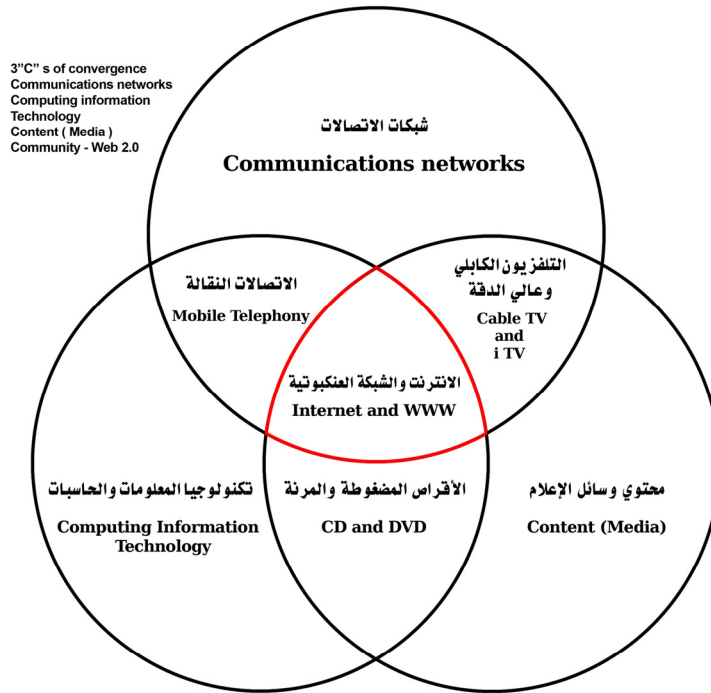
3"C" s of convergence
Communications networks
Computing information Technology
Content ( Media )
Community - Web 2.0

شبكات الاتصالات
Communications networks

الاتصالات النقالة
Mobile Telephony

التلفزيون الكابلي وعالي الدقة
Cable TV and i TV

الانترنت والشبكة العنكبوتية
Internet and WWW

تكنولوجيا المعلومات والحاسبات
Computing Information Technology

الأقراص المضغوطة والمرنة
CD and DVD

محتوي وسائل الإعلام
Content (Media)